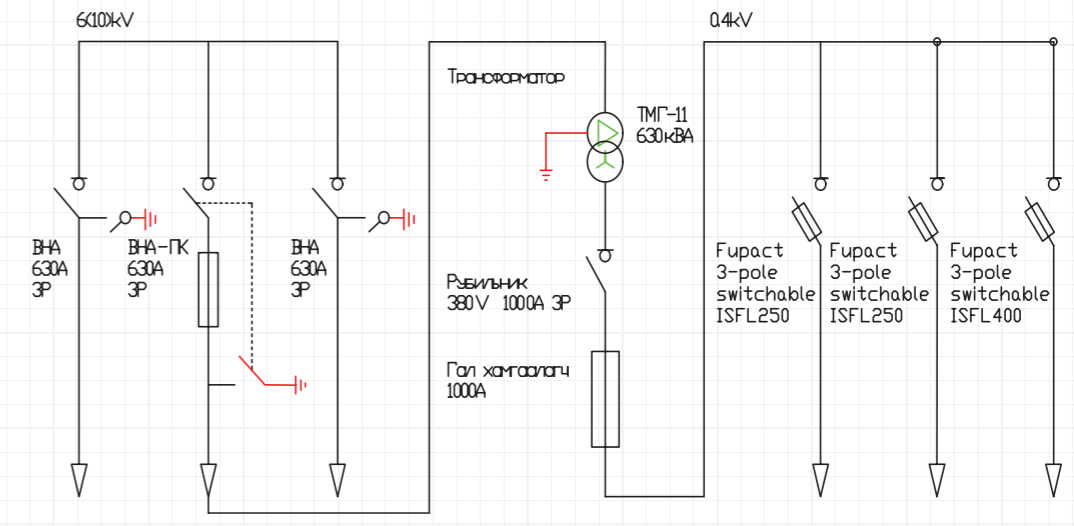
6(10)kV

0.4kV

ВНА
630А
3Р

ВНА-ПК
630А
3Р

ВНА
630А
3Р

Трансформатор

ТМГ-11
630кВА

Рубильник
380V 1000А 3Р

Гал хамгаалагч
1000А

Fupact
3-pole
switchable
ISFL250

Fupact
3-pole
switchable
ISFL250

Fupact
3-pole
switchable
ISFL400